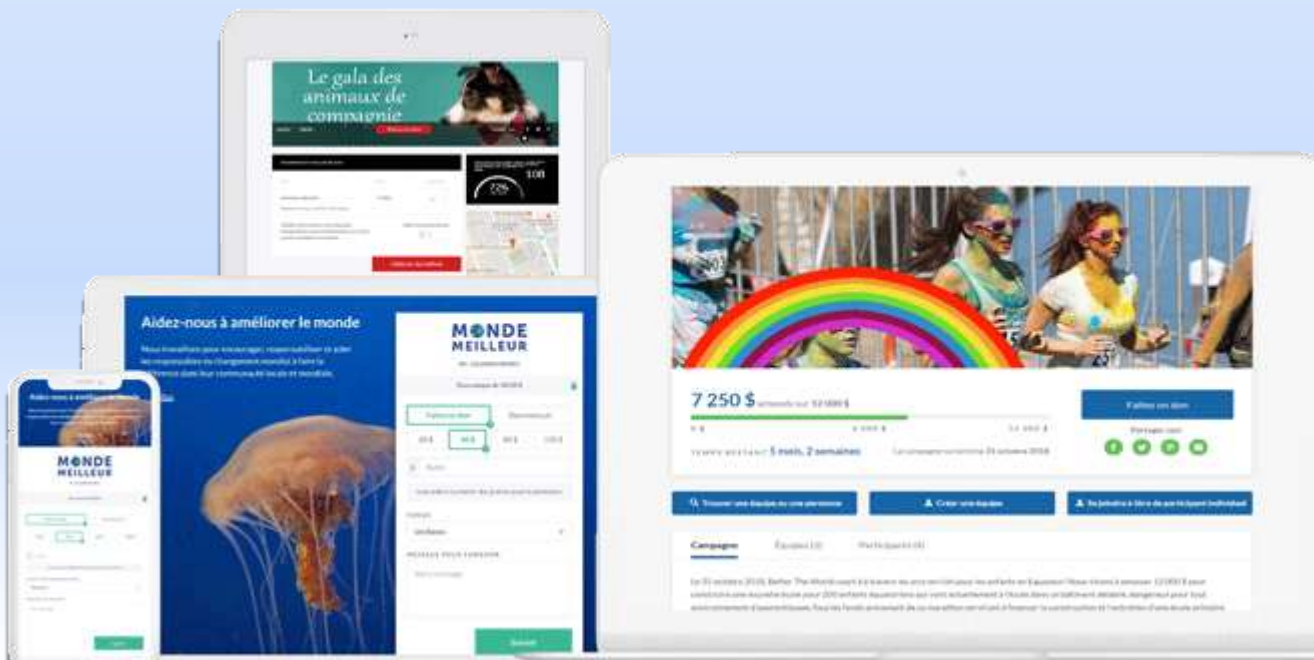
Le gala des animaux de compagnie

108

Aidez-nous à améliorer le monde

MONDE MEILLEUR

Faites un don

20 $

50 $

Soumettre

Aidez-nous à améliorer le monde

MONDE MEILLEUR

7 250 $

TEMPS RESTANT 5 mois, 2 semaines

Faites un don

Partager avec:

Trouver une équipe ou une personne

Créer une équipe

Se joindre à titre de participant individuel

Campagne

Équipes (2)

Participants (4)

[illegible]